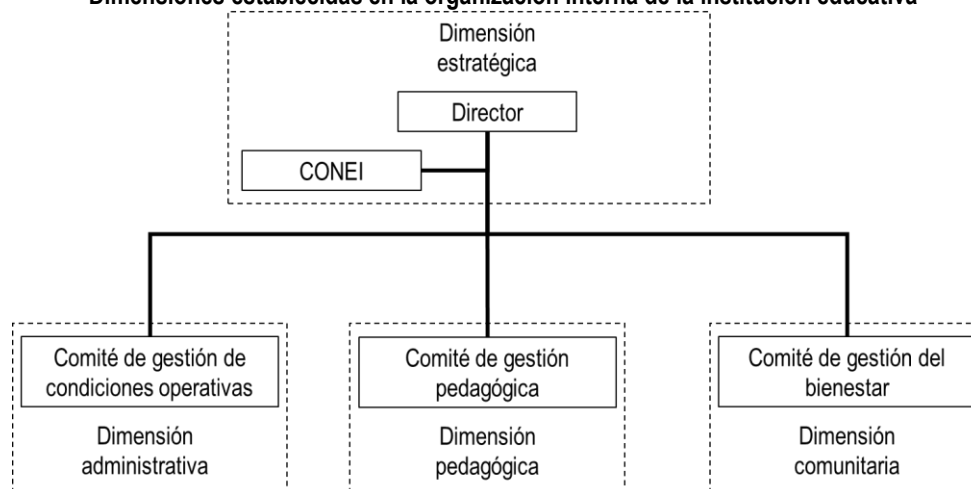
Dimensiones establecidas en la organización interna de la institución educativa

Dimensión estratégica

Director

CONEI

Comité de gestión de condiciones operativas

Dimensión administrativa

Comité de gestión pedagógica

Dimensión pedagógica

Comité de gestión del bienestar

Dimensión comunitaria